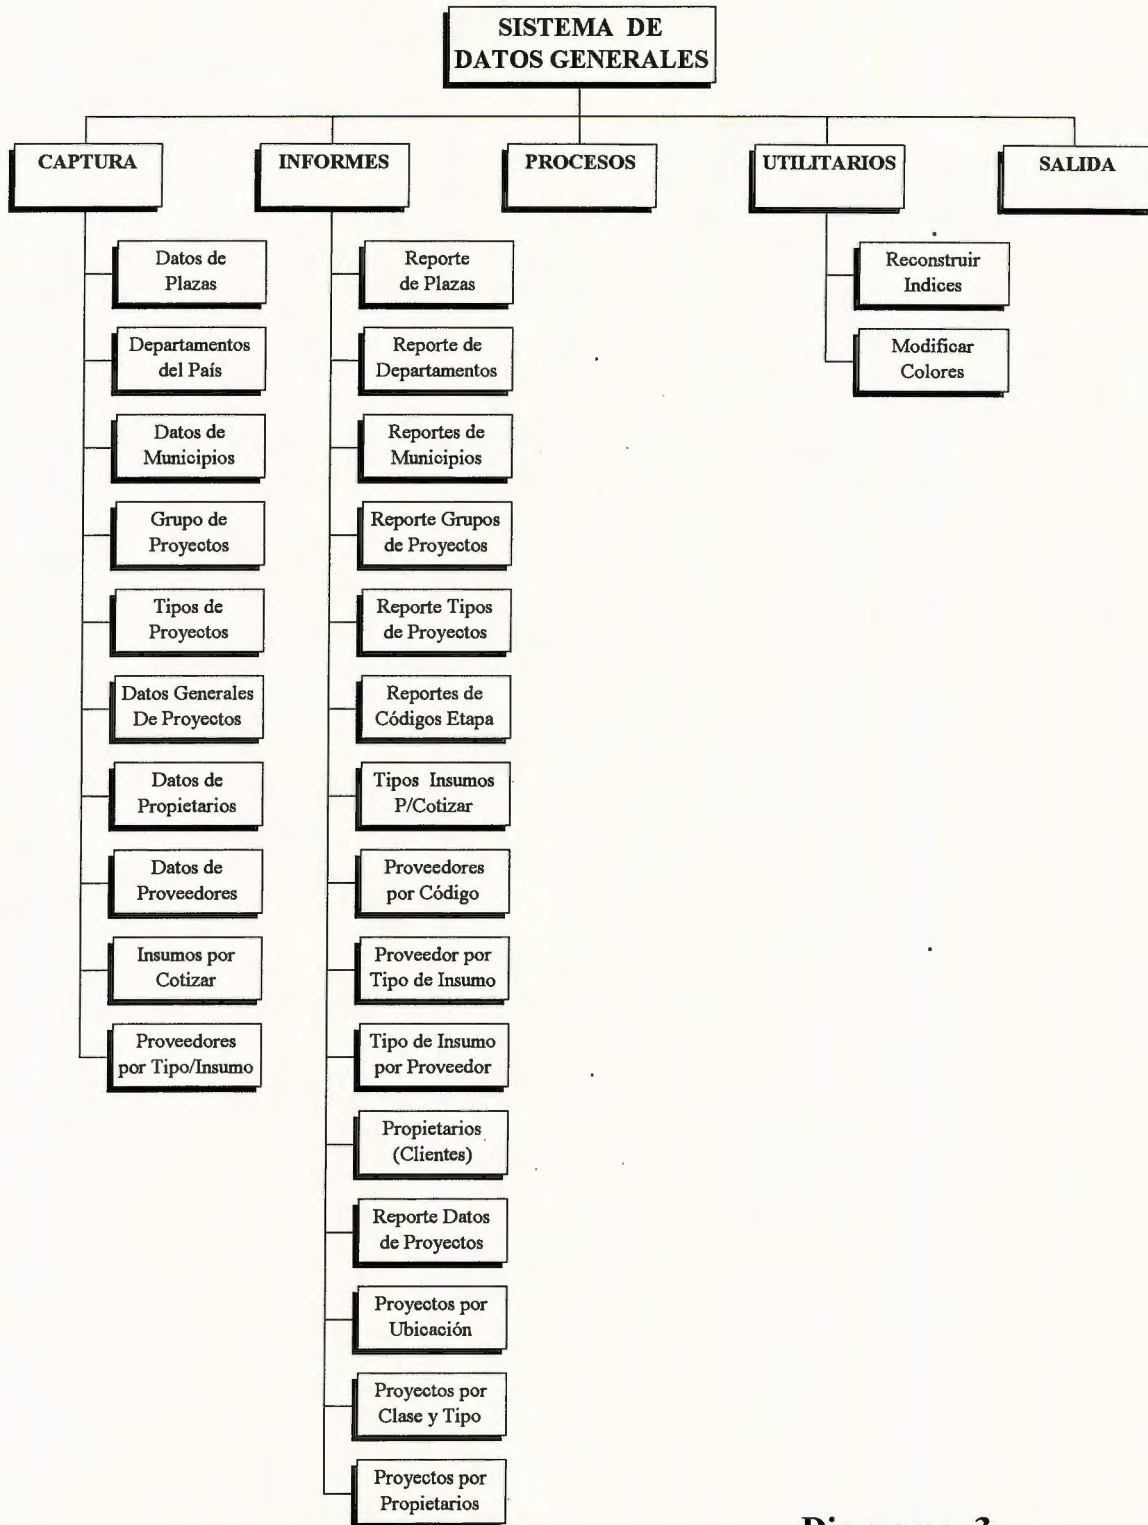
SISTEMA DE DATOS GENERALES

CAPTURA

INFORMES

PROCESOS

UTILITARIOS

SALIDA

Datos de Plazas

Departamentos del País

Datos de Municipios

Grupo de Proyectos

Tipos de Proyectos

Datos Generales De Proyectos

Datos de Propietarios

Datos de Proveedores

Insumos por Cotizar

Proveedores por Tipo/Insumo

Reporte de Plazas

Reporte de Departamentos

Reportes de Municipios

Reporte Grupos de Proyectos

Reporte Tipos de Proyectos

Reportes de Códigos Etapa

Tipos Insumos P/Cotizar

Proveedores por Código

Proveedor por Tipo de Insumo

Tipo de Insumo por Proveedor

Propietarios (Clientes)

Reporte Datos de Proyectos

Proyectos por Ubicación

Proyectos por Clase y Tipo

Proyectos por Propietarios

Reconstruir Indices

Modificar Colores

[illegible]